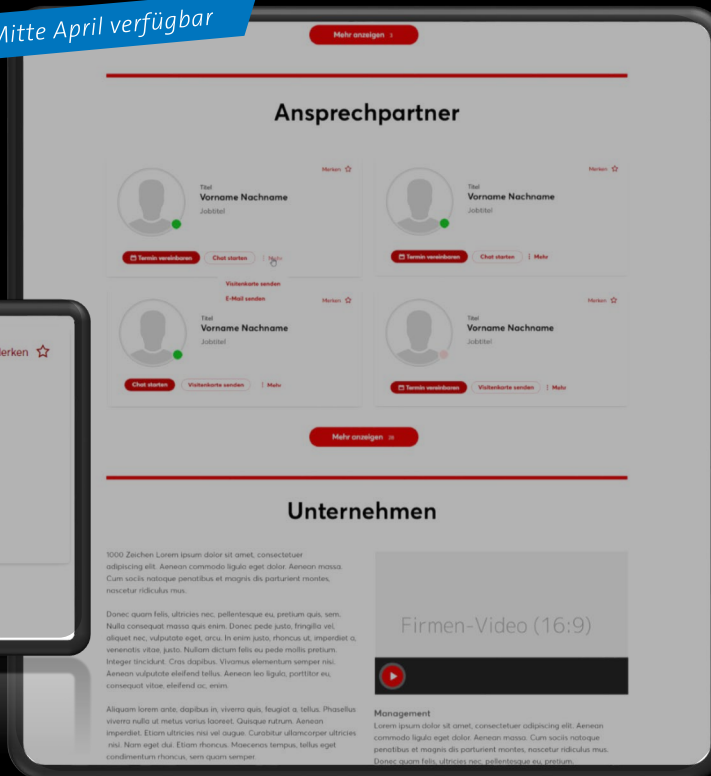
Mitte April verfügbar

Mehr anzeigen

Ansprechpartner

Merken

Titel
Vorname Nachname
Jobtitel

Termin vereinbaren
Chat starten
Mehr

Visitenkarte senden
E-Mail senden

Merken

Titel
Vorname Nachname
Jobtitel

Termin vereinbaren
Chat starten
Mehr

Merken

Titel
Vorname Nachname
Jobtitel

Chat starten
Visitenkarte senden
Mehr

Merken

Titel
Vorname Nachname
Jobtitel

Termin vereinbaren
Visitenkarte senden
Mehr

Mehr anzeigen

rken

Unternehmen

1000 Zeichen Lorem ipsum dolor sit amet, consectetuer adipiscing elit. Aenean commodo ligula eget dolor. Aenean massa. Cum sociis natoque penatibus et magnis dis parturient montes, nascetur ridiculus mus.

Donec quam felis, ultricies nec, pellentesque eu, pretium quis, sem. Nulla consequat massa quis enim. Donec pede justo, fringilla vel, aliquet nec, vulputate eget, arcu. In enim justo, rhoncus ut, imperdiet a, venenatis vitae, justo. Nullam dictum felis eu pede mollis pretium. Integer tincidunt. Cras dapibus. Vivamus elementum semper nisi. Aenean vulputate eleifend tellus. Aenean leo ligula, porttitor eu, consequat vitae, eleifend ac, enim.

Aliquam lorem ante, dapibus in, viverra quis, feugiat a, tellus. Phasellus viverra nulla ut metus varius laoreet. Quisque rutrum. Aenean imperdiet. Etiam ultricies nisi vel augue. Curabitur ullamcorper ultricies nisi. Nam eget dui. Etiam rhoncus. Maecenas tempus, tellus eget condimentum rhoncus, sem quam semper.

Firmen-Video (16:9)

Management
Lorem ipsum dolor sit amet, consectetuer adipiscing elit. Aenean commodo ligula eget dolor. Aenean massa. Cum sociis natoque penatibus et magnis dis parturient montes, nascetur ridiculus mus. Donec quam felis, ultricies nec, pellentesque eu, pretium.